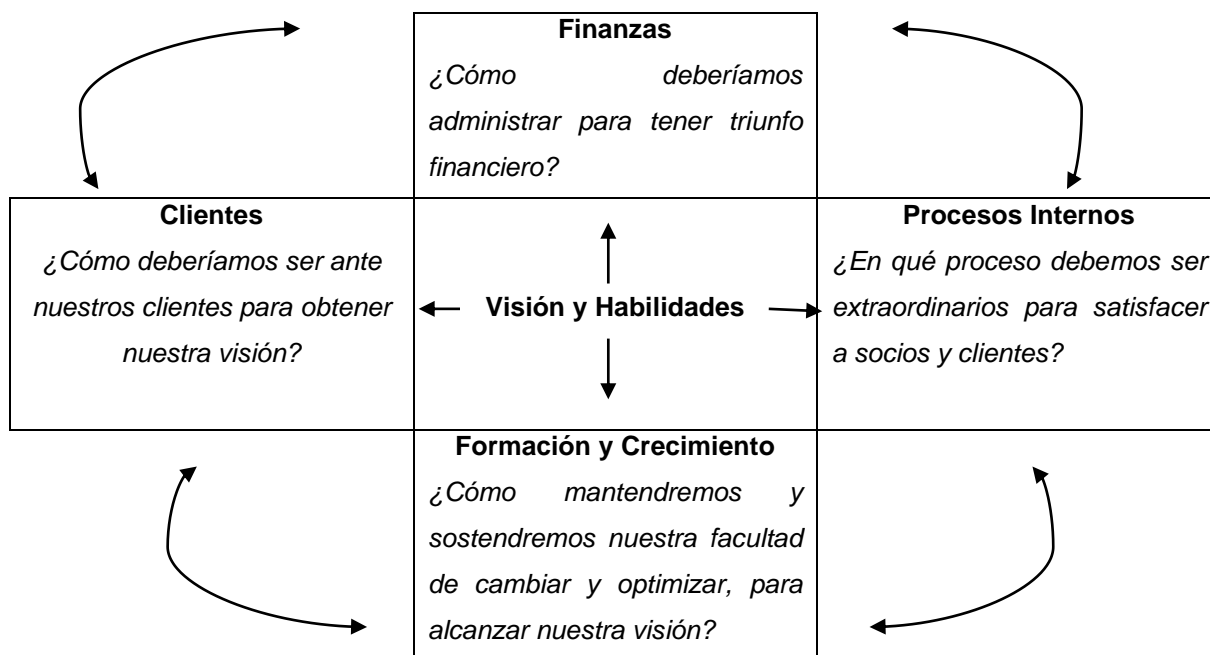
**Finanzas**
*¿Cómo deberíamos administrar para tener triunfo financiero?*

**Clientes**
*¿Cómo deberíamos ser ante nuestros clientes para obtener nuestra visión?*

**Visión y Habilidades**

**Procesos Internos**
*¿En qué proceso debemos ser extraordinarios para satisfacer a socios y clientes?*

**Formación y Crecimiento**
*¿Cómo mantendremos y sostendremos nuestra facultad de cambiar y optimizar, para alcanzar nuestra visión?*